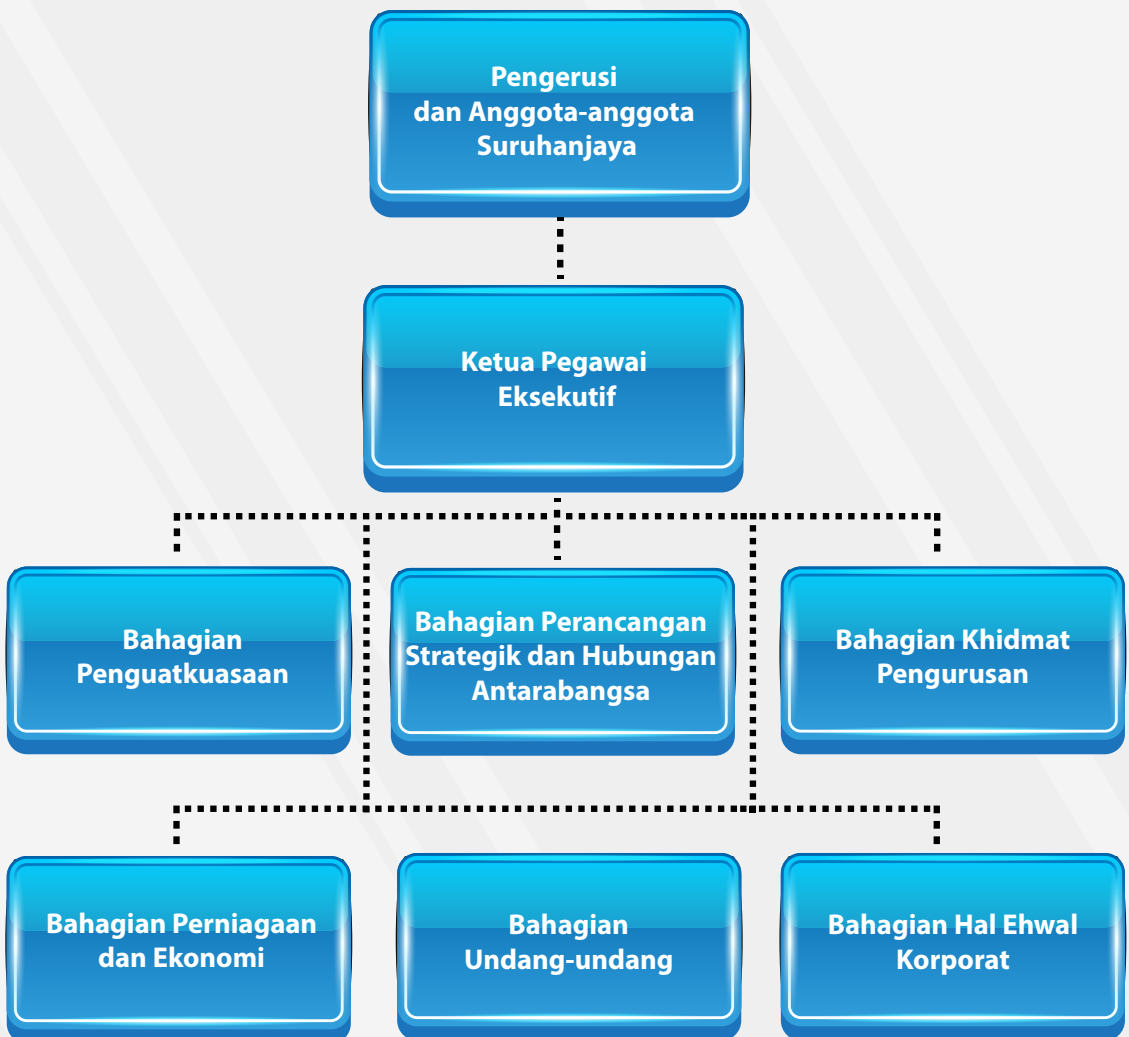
Pengerusi dan Anggota-anggota Suruhanjaya

Ketua Pegawai Eksekutif

Bahagian Penguatkuasaan

Bahagian Perancangan Strategik dan Hubungan Antarabangsa

Bahagian Khidmat Pengurusan

Bahagian Perniagaan dan Ekonomi

Bahagian Undang-undang

Bahagian Hal Ehwal Korporat